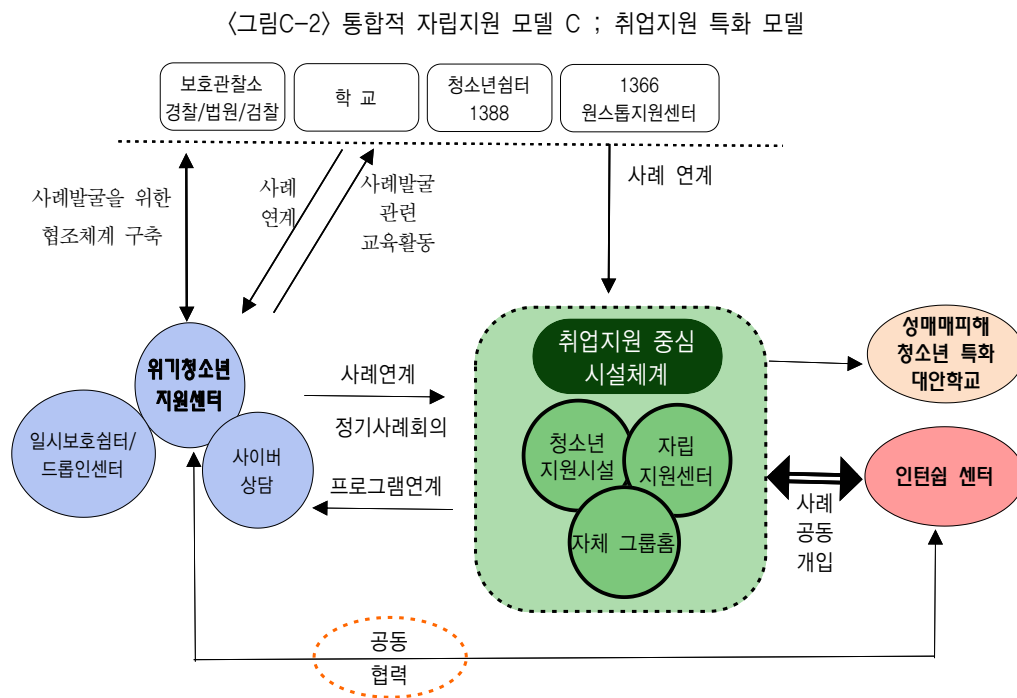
〈그림C-2〉 통합적 자립지원 모델 C ; 취업지원 특화 모델

보호관찰소 경찰/법원/검찰

학 교

청소년쉼터 1388

1366 원스톱지원센터

사례발굴을 위한 협조체계 구축

사례 연계

사례발굴 관련 교육활동

사례 연계

위기청소년 지원센터

일시보호쉼터/ 드롭인센터

사이버 상담

사례연계

정기사례회의

프로그램연계

취업지원 중심 시설체계

청소년 지원시설

자립 지원센터

자체 그룹홈

성매매피해 청소년 특화 대안학교

인턴쉽 센터

사례 공동 개입

공동 협력